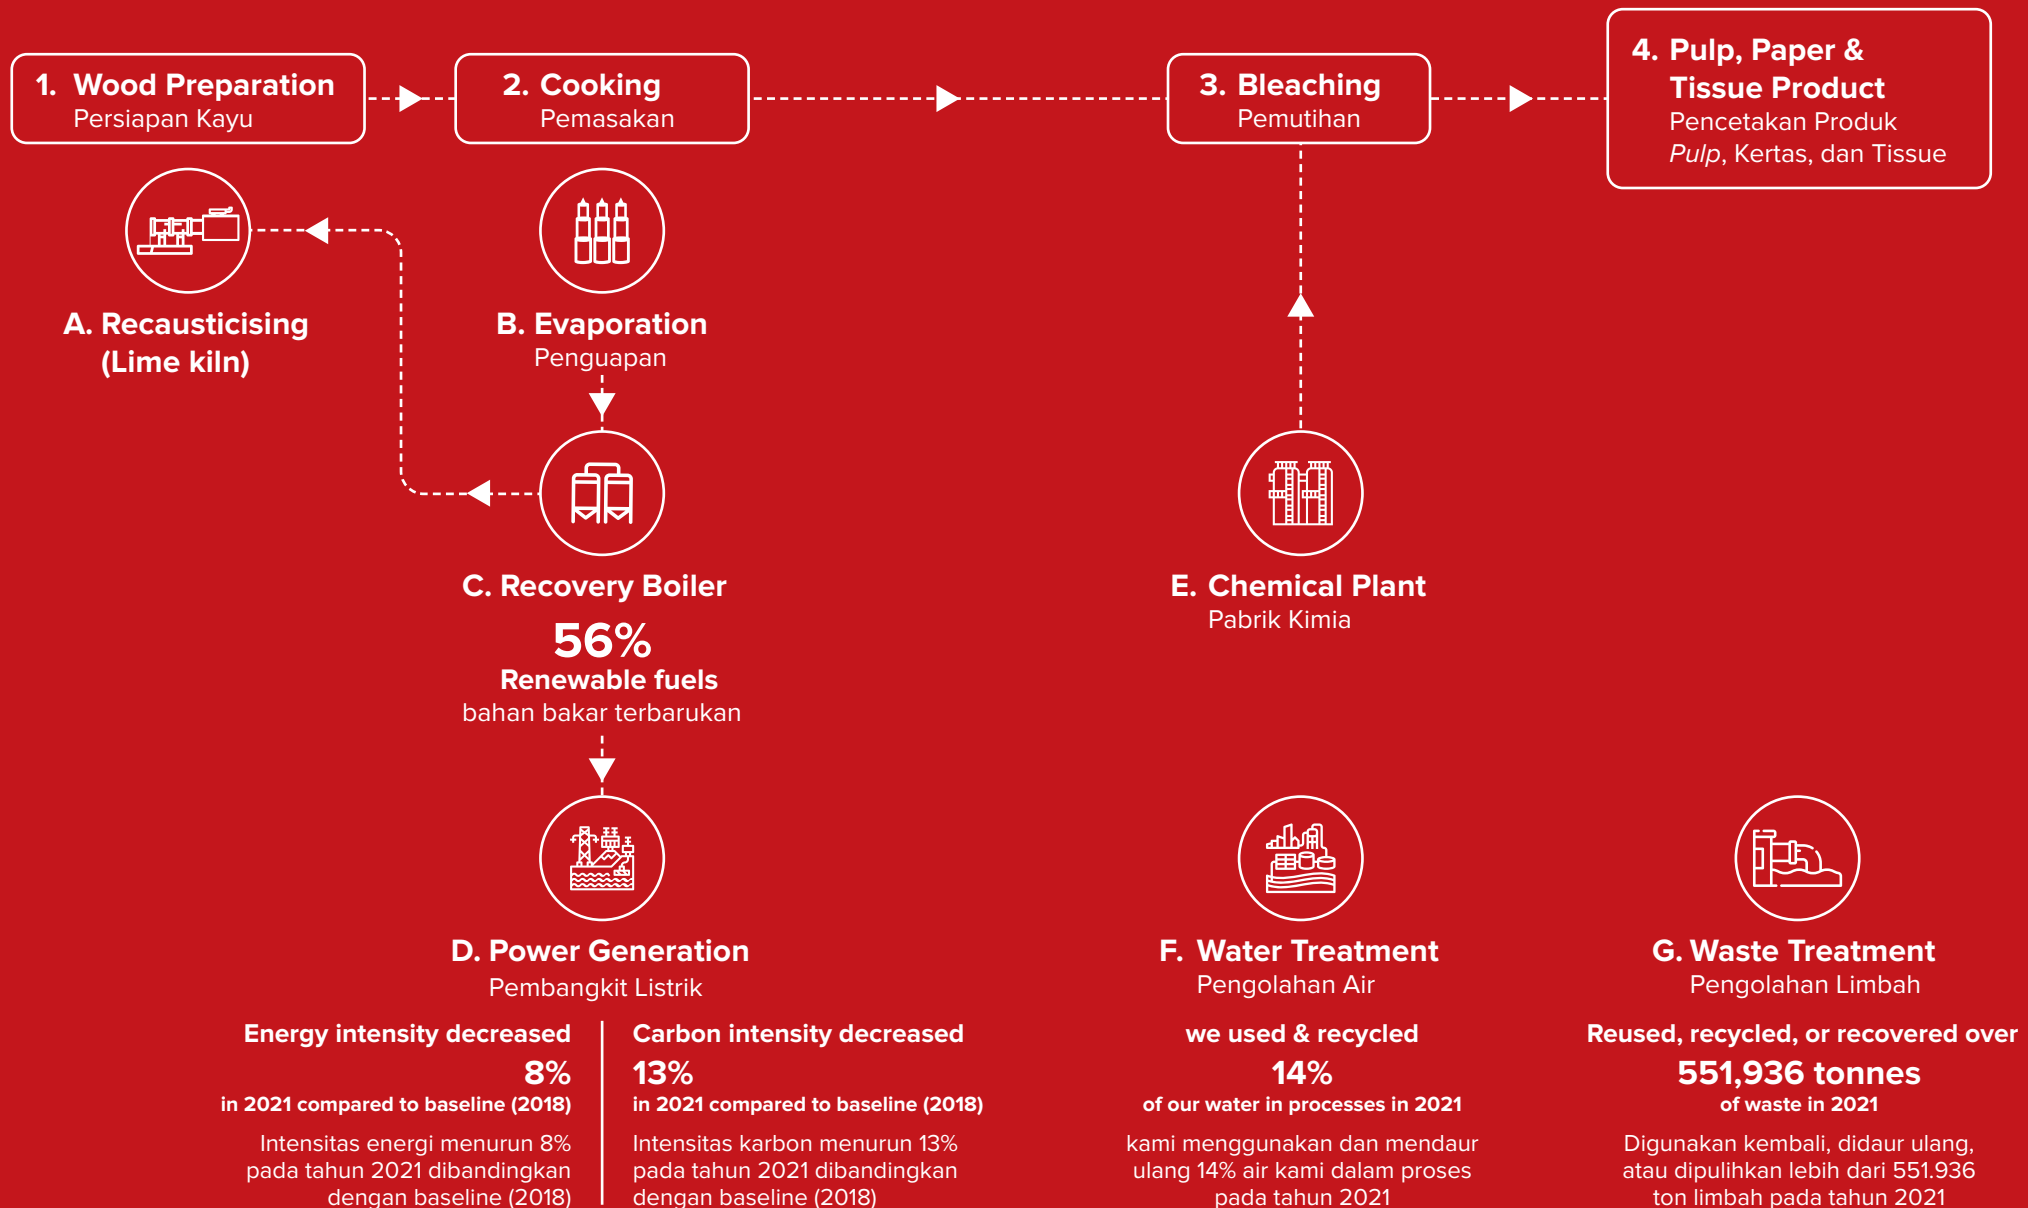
1. Wood Preparation
Persiapan Kayu

2. Cooking
Pemasakan

3. Bleaching
Pemutihan

4. Pulp, Paper & Tissue Product
Pencetakan Produk *Pulp*, Kertas, dan Tissue

A. Recausticising (Lime kiln)

B. Evaporation
Penguapan

C. Recovery Boiler
56%
Renewable fuels
bahan bakar terbarukan

E. Chemical Plant
Pabrik Kimia

D. Power Generation
Pembangkit Listrik

Energy intensity decreased
8%
in 2021 compared to baseline (2018)
Intensitas energi menurun 8% pada tahun 2021 dibandingkan dengan baseline (2018)

Carbon intensity decreased
13%
in 2021 compared to baseline (2018)
Intensitas karbon menurun 13% pada tahun 2021 dibandingkan dengan baseline (2018)

F. Water Treatment
Pengolahan Air
we used & recycled
14%
of our water in processes in 2021
kami menggunakan dan mendaur ulang 14% air kami dalam proses pada tahun 2021

G. Waste Treatment
Pengolahan Limbah
Reused, recycled, or recovered over
551,936 tonnes
of waste in 2021
Digunakan kembali, didaur ulang, atau dipulihkan lebih dari 551.936 ton limbah pada tahun 2021